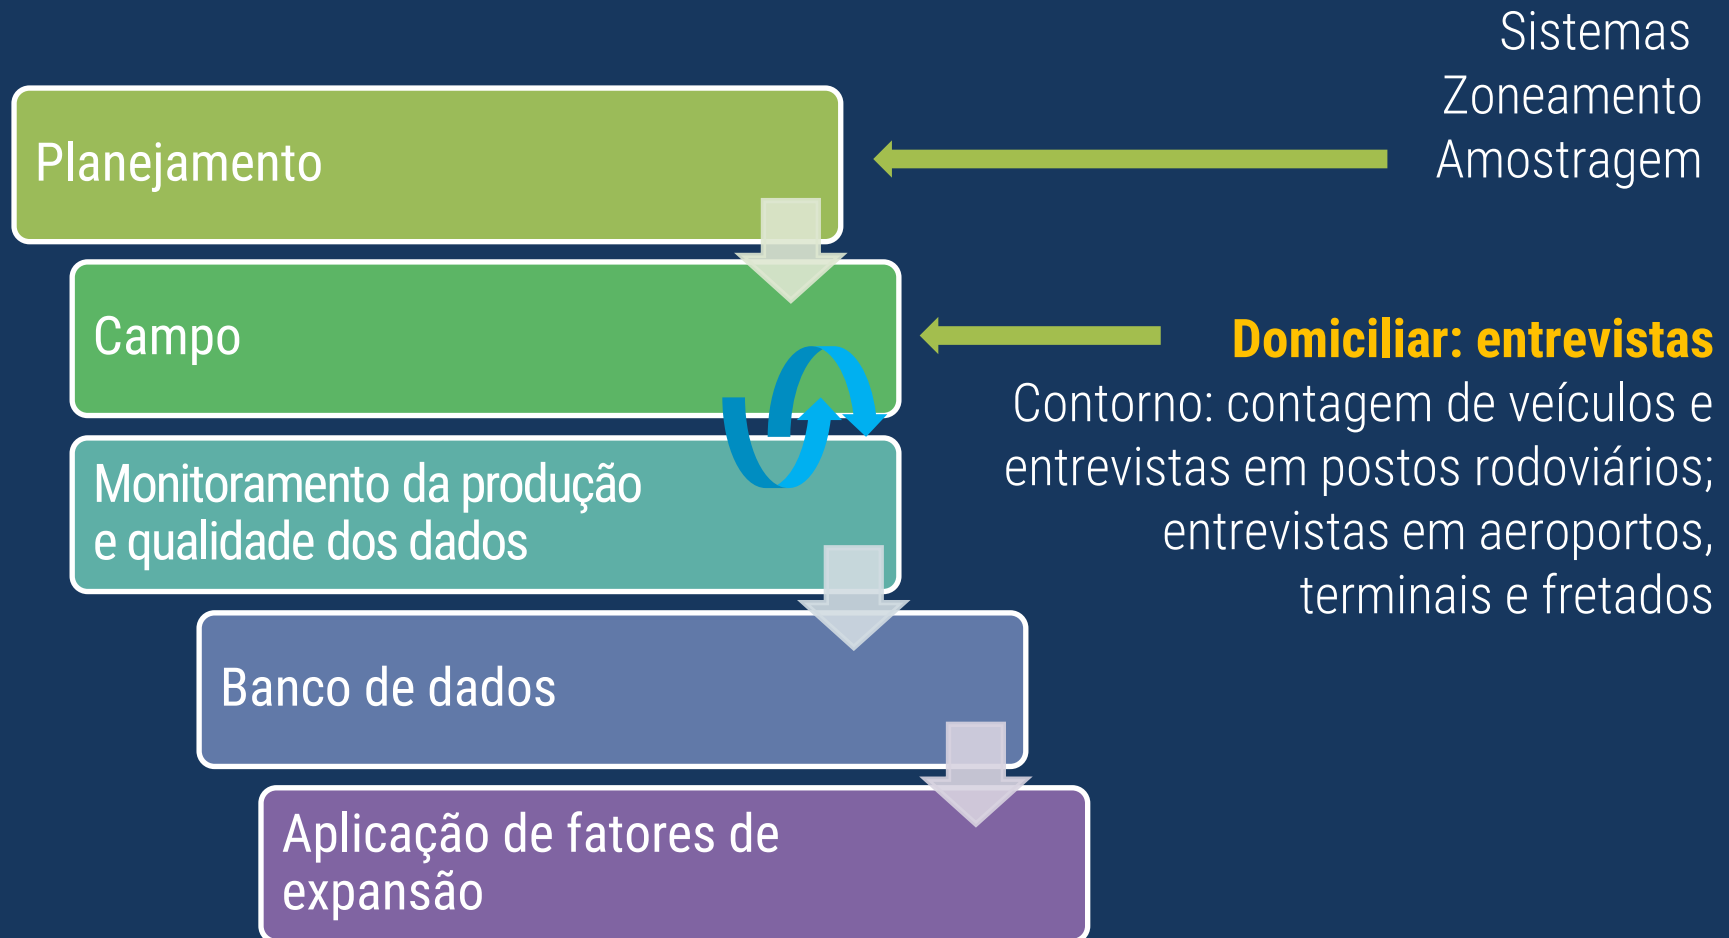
Planejamento

Sistemas
Zoneamento
Amostragem

Campo

Domiciliar: entrevistas
Contorno: contagem de veículos e entrevistas em postos rodoviários; entrevistas em aeroportos, terminais e fretados

Monitoramento da produção e qualidade dos dados

Banco de dados

Aplicação de fatores de expansão